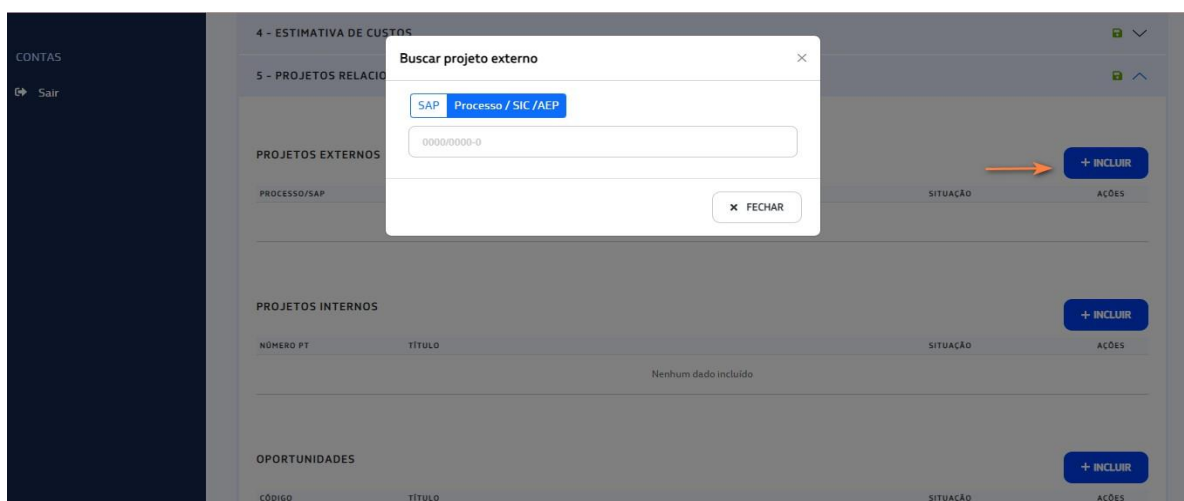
CONTAS

Sair

4 - ESTIMATIVA DE CUSTOS

5 - PROJETOS RELACIO

Buscar projeto externo

×

SAP Processo / SIC / AEP

0000/0000-0

× FECHAR

PROJETOS EXTERNOS

+ INCLUIR

| PROCESSO/SAP | SITUAÇÃO | AÇÕES |
|---|---|---|

PROJETOS INTERNOS

+ INCLUIR

| NÚMERO PT | TÍTULO | SITUAÇÃO | AÇÕES |
|---|---|---|---|
| | Nenhum dado incluído | | |

OPORTUNIDADES

+ INCLUIR

| CÓDIGO | TÍTULO | SITUAÇÃO | AÇÕES |
|---|---|---|---|